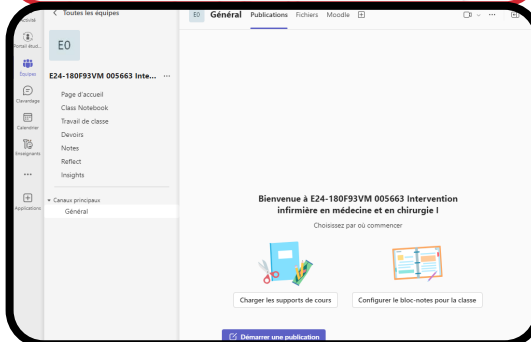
Activité

Portail étud...

Équipes

Clavardage

Calendrier

Enseignants

...

Applications

< Toutes les équipes

E0

E24-180F93VM 005663 Inte... ...

Page d'accueil

Class Notebook

Travail de classe

Devoirs

Notes

Reflect

Insights

Canaux principaux

Général

E0 Général Publications Fichiers Moodle +

Bienvenue à E24-180F93VM 005663 Intervention infirmière en médecine et en chirurgie I

Choisissez par où commencer

Charger les supports de cours

Configurer le bloc-notes pour la classe

Démarrer une publication